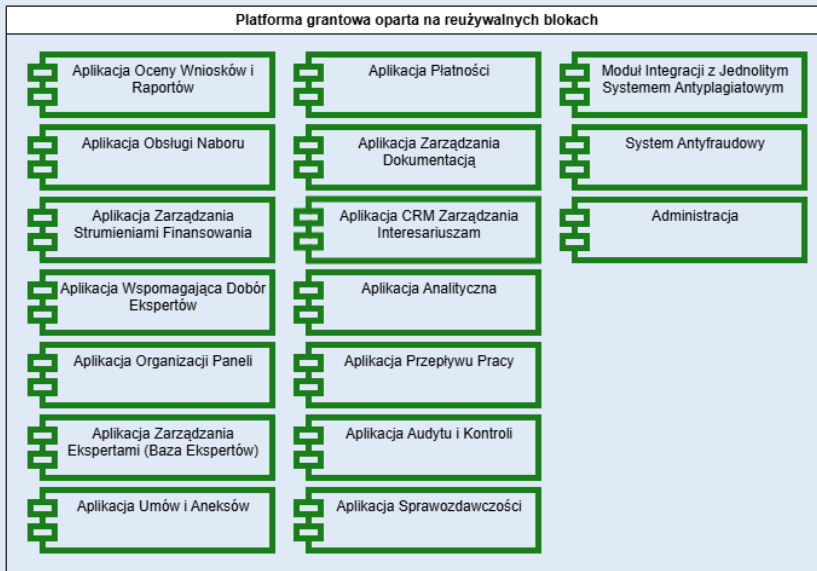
Platforma grantowa oparta na reużywalnych blokach

Aplikacja Oceny Wniosków i Raportów

Aplikacja Obsługi Naboru

Aplikacja Zarządzania Strumieniami Finansowania

Aplikacja Wspomagająca Dobór Ekspertów

Aplikacja Organizacji Paneli

Aplikacja Zarządzania Ekspertami (Baza Ekspertów)

Aplikacja Umów i Aneksów

Aplikacja Płatności

Aplikacja Zarządzania Dokumentacją

Aplikacja CRM Zarządzania Interesariuszam

Aplikacja Analityczna

Aplikacja Przepływu Pracy

Aplikacja Audytu i Kontroli

Aplikacja Sprawozdawczości

Moduł Integracji z Jednolitym Systemem Antyplagiatowym

System Antyfraudowy

Administracja